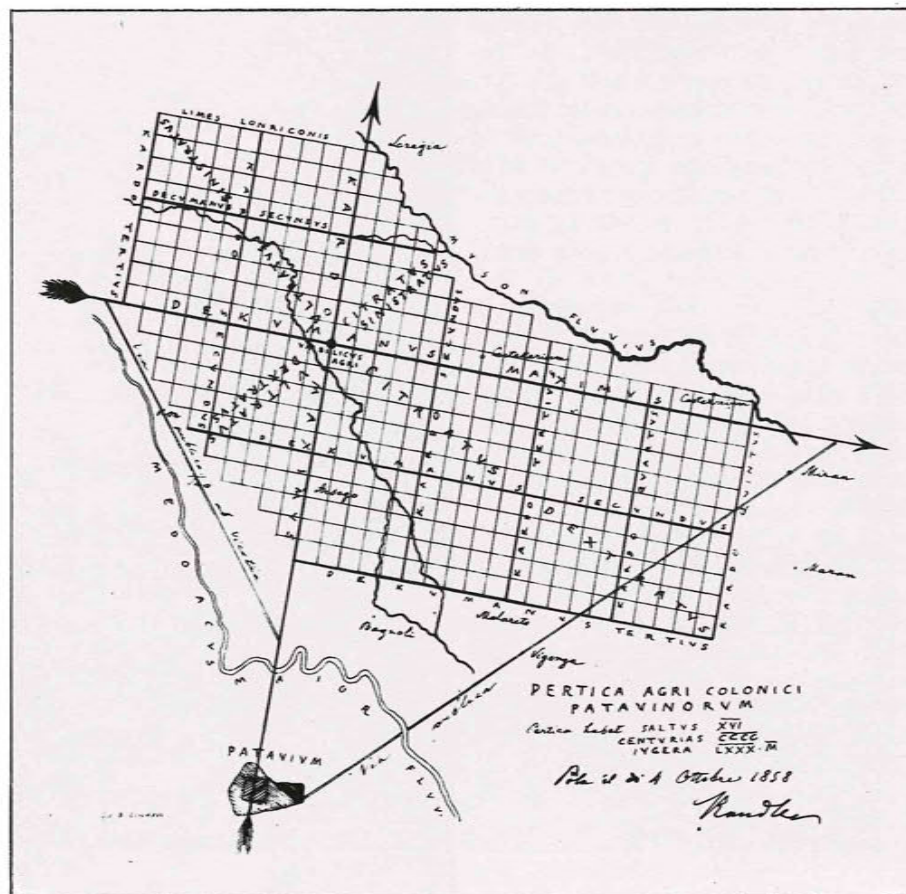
LIMES LONRICONIS

Loregia

DECUMANUS SECUNDUS

KARDO TERTIUS

MUSON FLUVIUS

DEKV

KARDO MAXIMUS

CITRATUS SINISTRATUS

PVBLICVS AGRI

Castelminio

MAXIMUS

Castelminio

DEXTRATUS

CITRATUS

Busiago

DEXTRATUS

DECUMANUS SECUNDUS

Mirano

Maran

Bagnoli

Sclareto

DECUMANUS TERTIUS

Vigonza

MEDOACUS

MAIOR FLUV.

via publica

PATAVIUM

PERTICA AGRI COLONICI PATAVINORVM

Pertica habet SALTVS $\overline{XVI}$ CENTVRIAS $\overline{CCCC}$ IVGERA $\overline{LXXX \cdot M}$

Pola il dì 4 Ottobre 1858

Randler

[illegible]